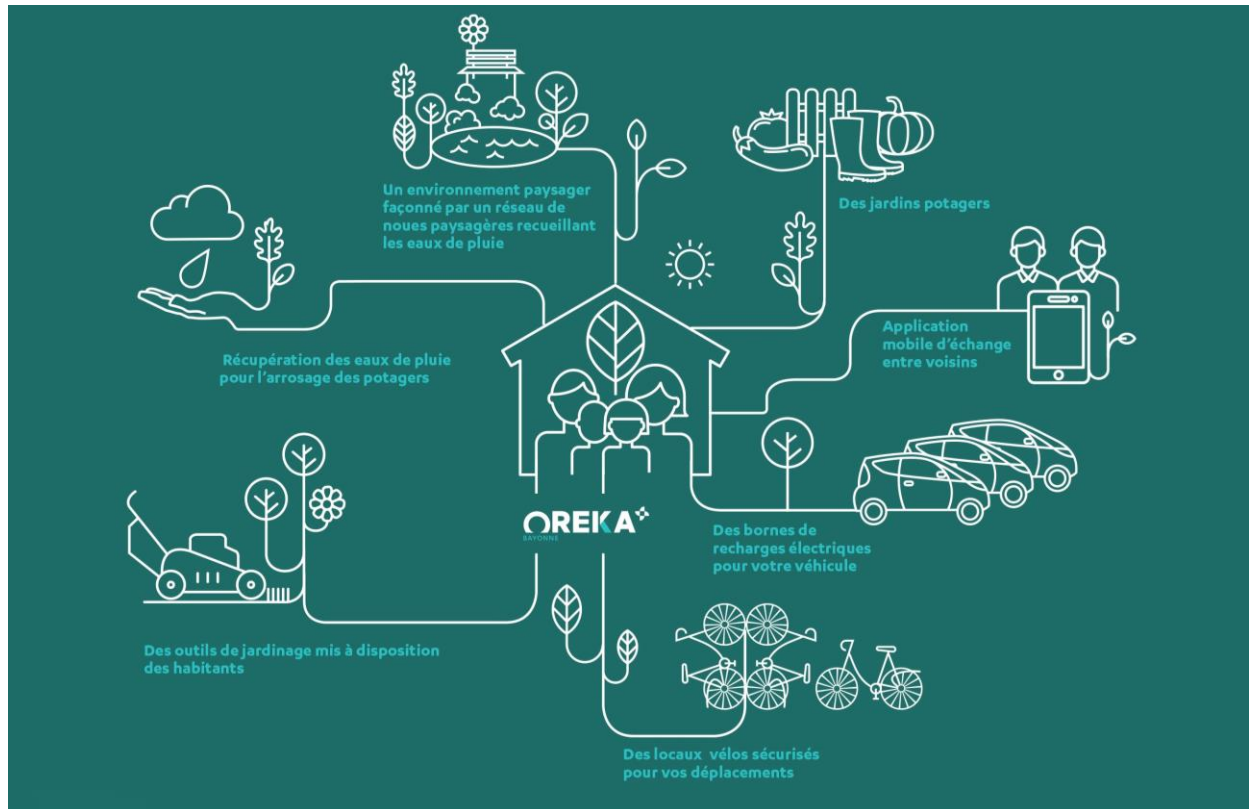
Un environnement paysager façonné par un réseau de noues paysagères recueillant les eaux de pluie

Des jardins potagers

Récupération des eaux de pluie pour l'arrosage des potagers

Application mobile d'échange entre voisins

OREKA
BAYONNE

Des bornes de recharges électriques pour votre véhicule

Des outils de jardinage mis à disposition des habitants

Des locaux vélos sécurisés pour vos déplacements